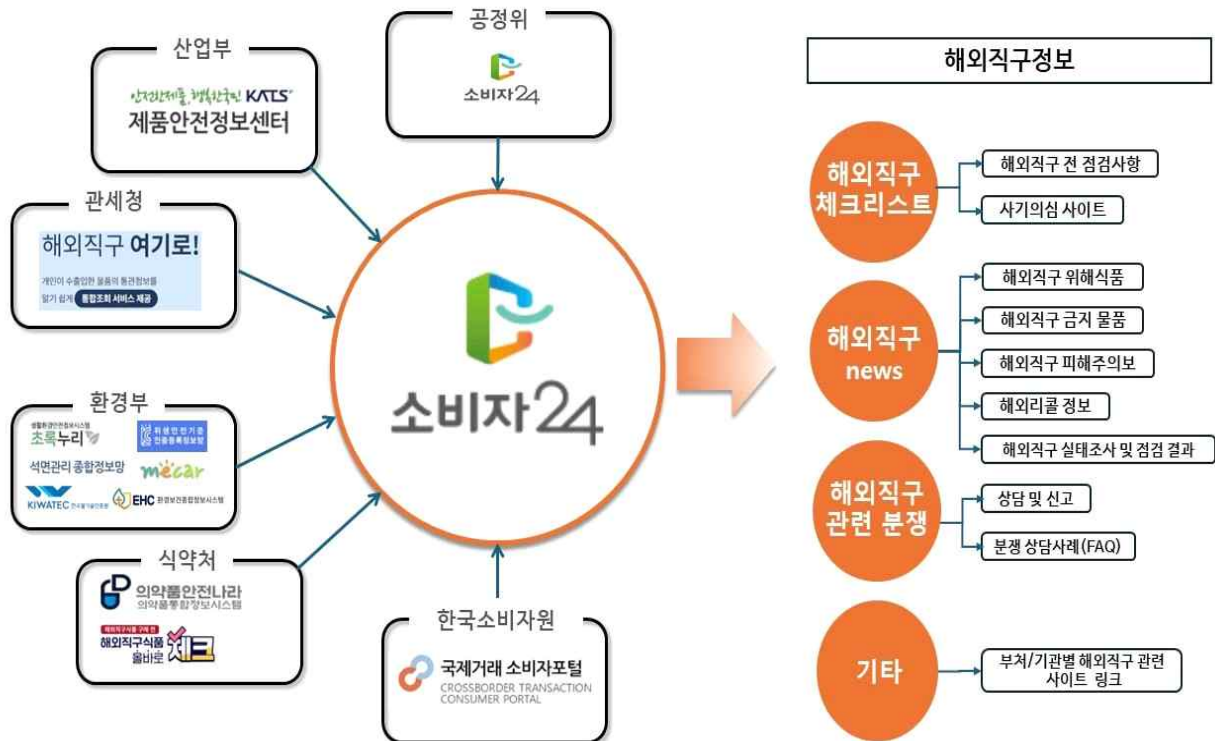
산업부

안전한제품, 행복한국민 KATS
제품안전정보센터

공정위

소비자24

관세청

해외직구 여기로!

개인이 수출입한 물품의 통관정보를 알기 쉽게 통합조회 서비스 제공

환경부

생활환경안전정보시스템 초록누리

화학물질안전원 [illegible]

석면관리 종합정보망

mecar

KIWATEC

EHC 환경보건종합정보시스템

식약처

의약품안전나라 의약품통합정보시스템

해외직구식품 구매 전 해외직구식품 올바로 체크

소비자24

한국소비자원

국제거래 소비자포털
CROSSBORDER TRANSACTION CONSUMER PORTAL

해외직구정보

해외직구 체크리스트

해외직구 전 점검사항

사기의심 사이트

해외직구 news

해외직구 위해식품

해외직구 금지 물품

해외직구 피해주의보

해외리콜 정보

해외직구 실태조사 및 점검 결과

해외직구 관련 분쟁

상담 및 신고

분쟁 상담사례(FAQ)

기타

부처/기관별 해외직구 관련 사이트 링크